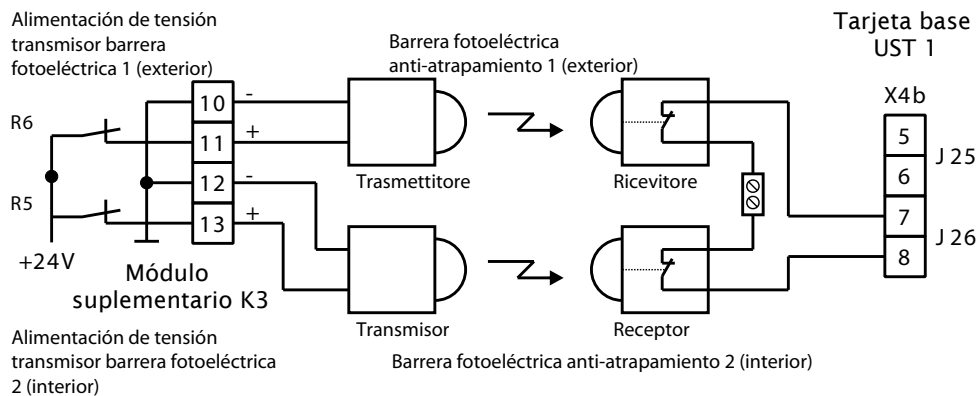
Alimentación de tensión transmisor barrera fotoeléctrica 1 (exterior)

Barrera fotoeléctrica anti-atrapamiento 1 (exterior)

Tarjeta base UST 1

X4b

R6

10 -

11 +

12 -

13 +

5

6

7

8

J 25

J 26

R5

+24V

Trasmettitore

Ricevitore

Módulo suplementario K3

Transmisor

Receptor

Alimentación de tensión transmisor barrera fotoeléctrica 2 (interior)

Barrera fotoeléctrica anti-atrapamiento 2 (interior)